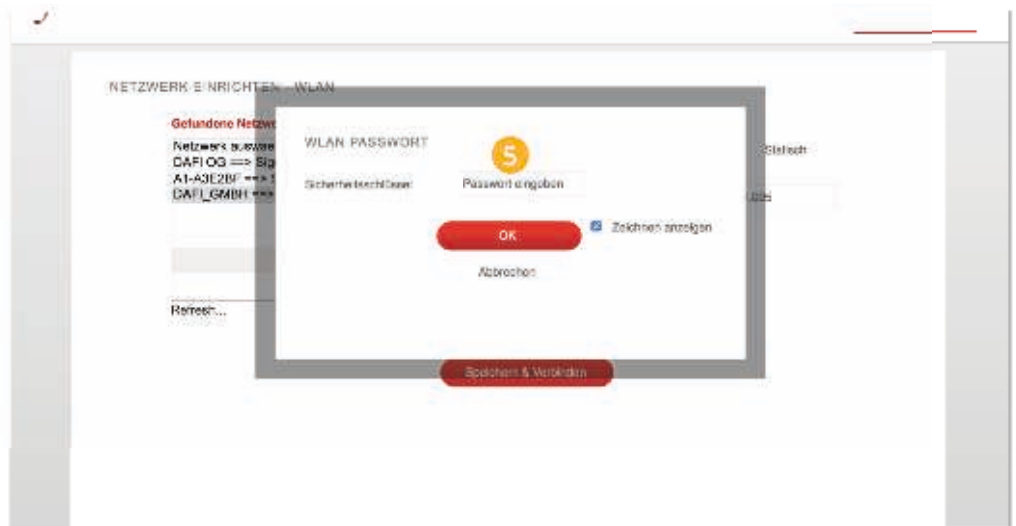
NETZWERK EINRICHTEN - WLAN

Gefundene Netzw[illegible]

Netzwerk auswä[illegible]
DAFI OG ==> Sig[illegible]
A1-A3E2BF ==> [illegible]
DAFI_GMBH ==> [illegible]

Refresh...

Statisch

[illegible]

WLAN PASSWORT

5

Sicherheitsschlüssel

Passwort eingeben

OK

Zeichen anzeigen

Abbrechen

Speichern & Verbinden